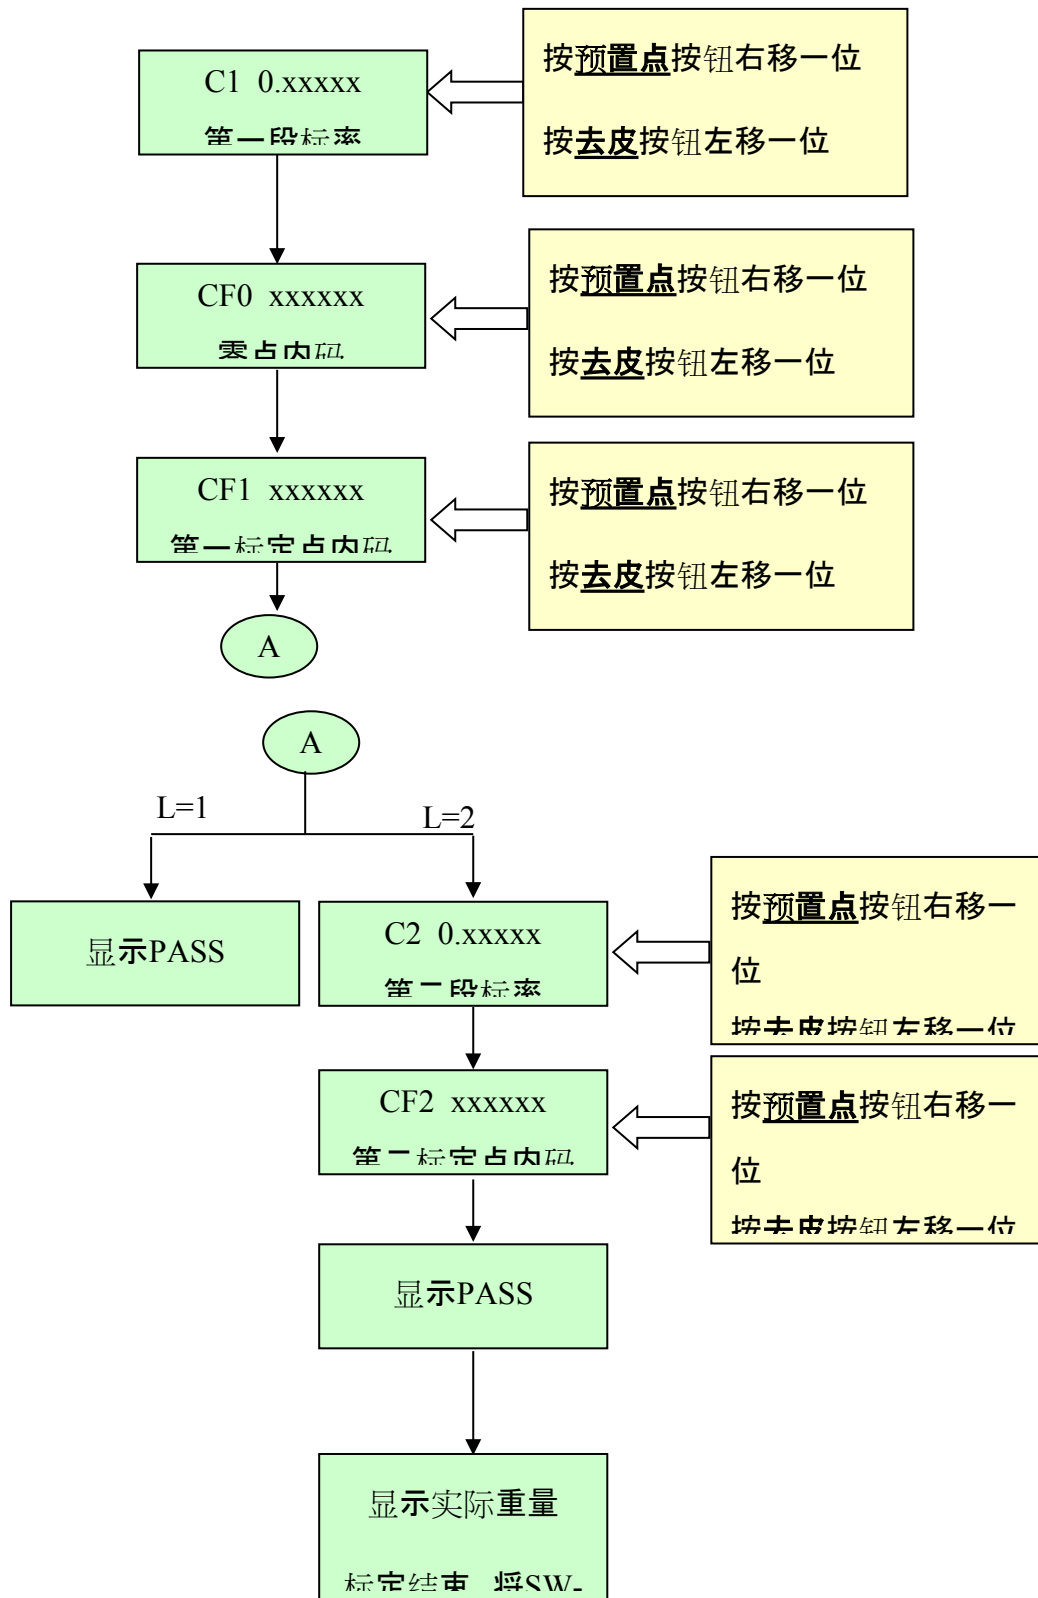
C1 0.xxxxx
第一段标率

按预置点按钮右移一位
按去皮按钮左移一位

CF0 xxxxxx
零点内码

按预置点按钮右移一位
按去皮按钮左移一位

CF1 xxxxxx
第一标定点内码

按预置点按钮右移一位
按去皮按钮左移一位

A

A

L=1

L=2

显示PASS

C2 0.xxxxx
第二段标率

按预置点按钮右移一位
按去皮按钮左移一位

CF2 xxxxxx
第二标定点内码

按预置点按钮右移一位
按去皮按钮左移一位

显示PASS

显示实际重量
标定结束，将SW-